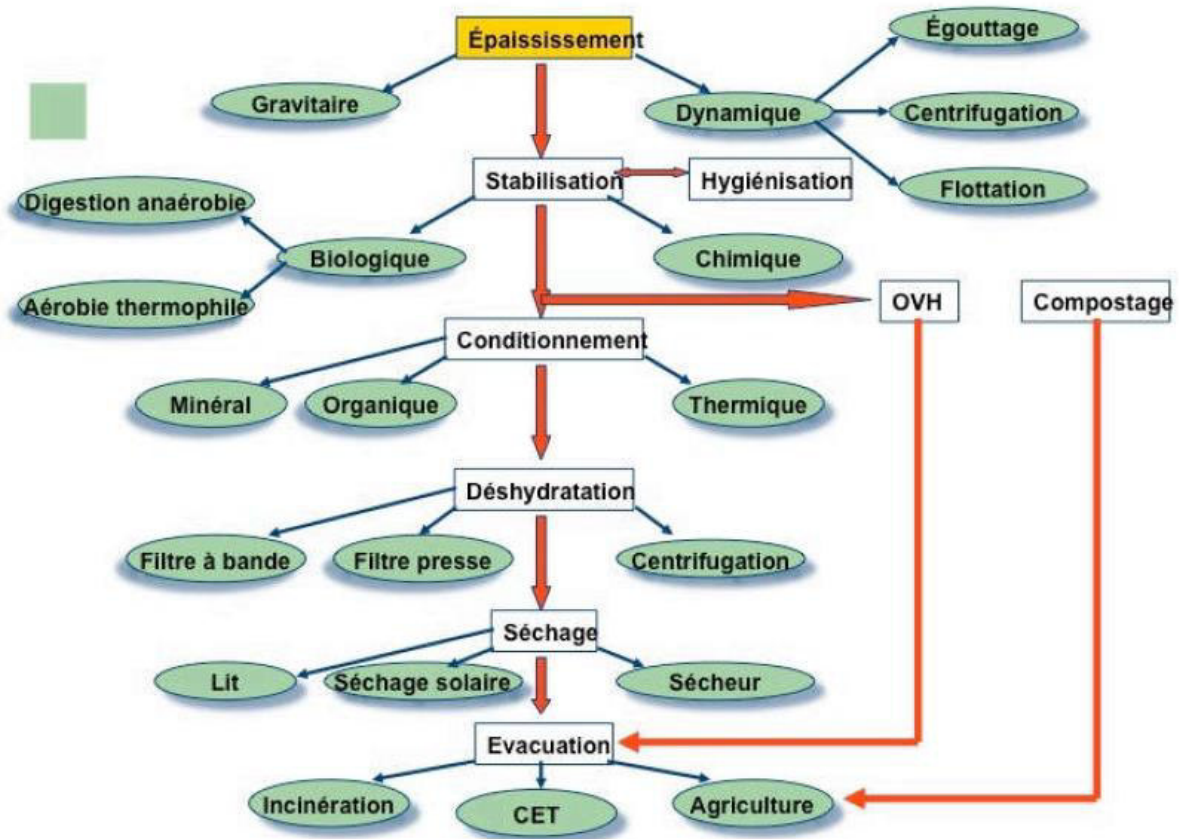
Épaississement

Gravitaire

Dynamique

Égouttage

Centrifugation

Flottation

Stabilisation

Hygiénisation

Digestion anaérobie

Biologique

Aérobie thermophile

Chimique

OVH

Compostage

Conditionnement

Minéral

Organique

Thermique

Déshydratation

Filtre à bande

Filtre presse

Centrifugation

Séchage

Lit

Séchage solaire

Sécheur

Evacuation

Incinération

CET

Agriculture